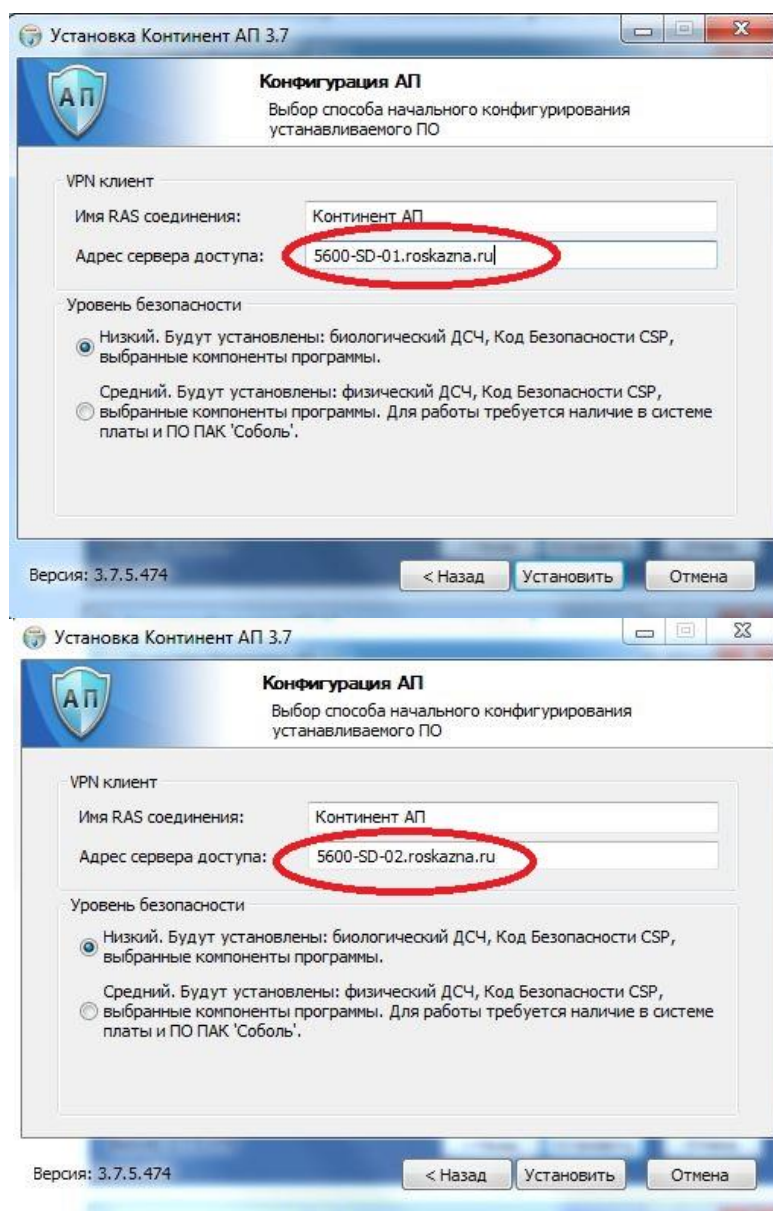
Установка Континент АП 3.7

АП

Конфигурация АП

Выбор способа начального конфигурирования устанавливаемого ПО

VPN клиент

Имя RAS соединения: Континент АП

Адрес сервера доступа: 5600-SD-01.roskazna.ru

Уровень безопасности

Низкий. Будут установлены: биологический ДСЧ, Код Безопасности CSP, выбранные компоненты программы.

Средний. Будут установлены: физический ДСЧ, Код Безопасности CSP, выбранные компоненты программы. Для работы требуется наличие в системе платы и ПО ПАК 'Соболь'.

Версия: 3.7.5.474

< Назад Установить Отмена

Установка Континент АП 3.7

АП

Конфигурация АП

Выбор способа начального конфигурирования устанавливаемого ПО

VPN клиент

Имя RAS соединения: Континент АП

Адрес сервера доступа: 5600-SD-02.roskazna.ru

Уровень безопасности

Низкий. Будут установлены: биологический ДСЧ, Код Безопасности CSP, выбранные компоненты программы.

Средний. Будут установлены: физический ДСЧ, Код Безопасности CSP, выбранные компоненты программы. Для работы требуется наличие в системе платы и ПО ПАК 'Соболь'.

Версия: 3.7.5.474

< Назад Установить Отмена